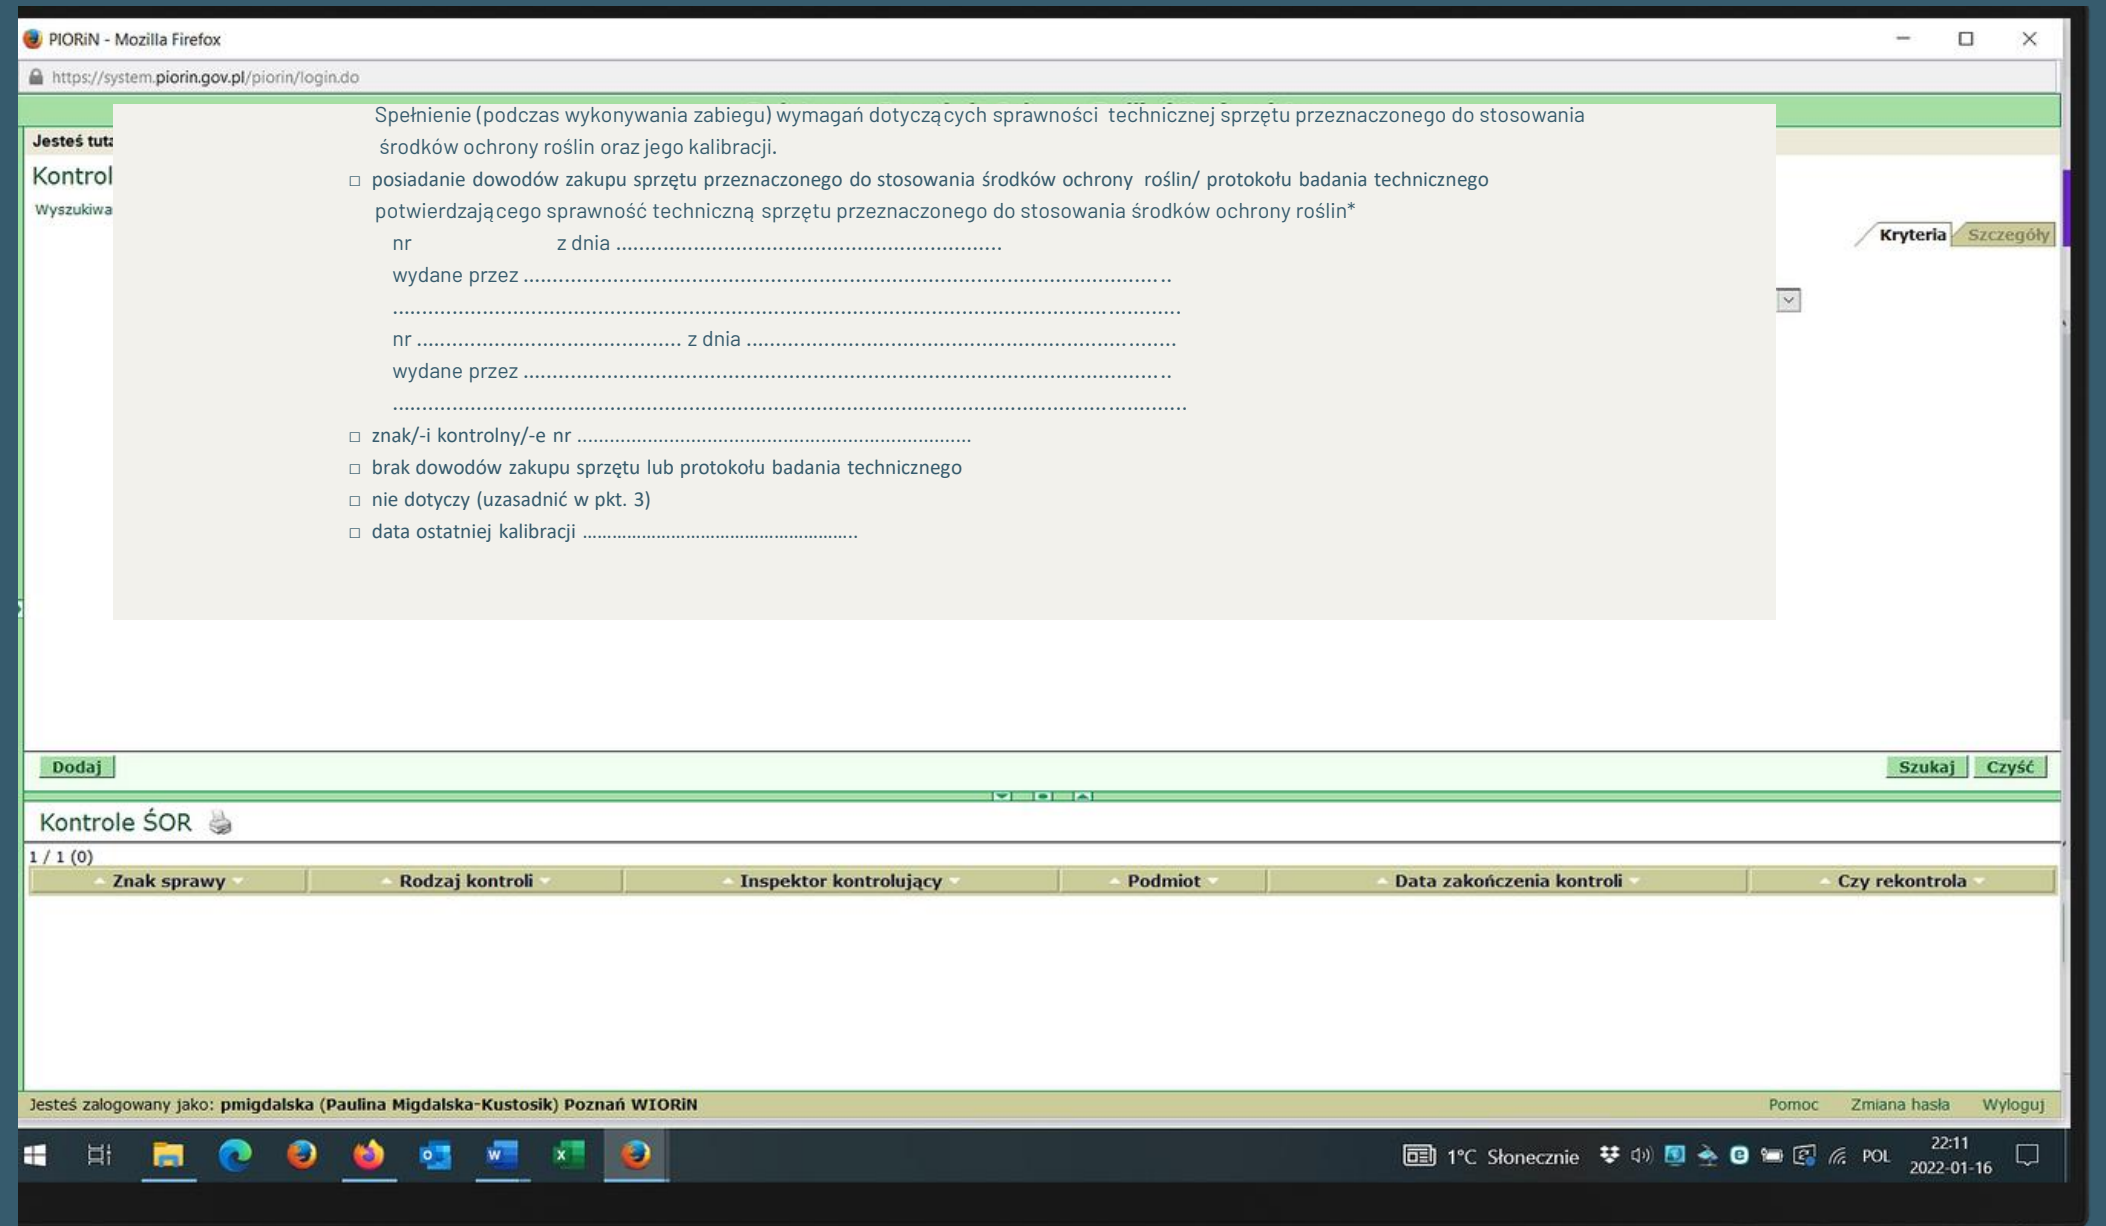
PIORiN - Mozilla Firefox

https://system.piorin.gov.pl/piorin/login.do

Jesteś tut

Kontrol

Wyszukiwa

Spełnienie (podczas wykonywania zabiegu) wymagań dotyczących sprawności technicznej sprzętu przeznaczonego do stosowania środków ochrony roślin oraz jego kalibracji.

□ posiadanie dowodów zakupu sprzętu przeznaczonego do stosowania środków ochrony roślin/ protokołu badania technicznego potwierdzającego sprawność techniczną sprzętu przeznaczonego do stosowania środków ochrony roślin*

nr z dnia ...............................................................

wydane przez ...............................................................................................

...............................................................................................................

nr ........................................... z dnia ..............................................................

wydane przez ...............................................................................................

...............................................................................................................

□ znak/-i kontrolny/-e nr ...............................................................

□ brak dowodów zakupu sprzętu lub protokołu badania technicznego

□ nie dotyczy (uzasadnić w pkt. 3)

□ data ostatniej kalibracji ..........................................................

Kryteria Szczegóły

Dodaj

Szukaj Czyść

Kontrole ŚOR

1 / 1 (0)

| Znak sprawy | Rodzaj kontroli | Inspektor kontrolujący | Podmiot | Data zakończenia kontroli | Czy rekontrola |
|---|---|---|---|---|---|

Jesteś zalogowany jako: pmigdalska (Paulina Migdalska-Kustosik) Poznań WIORiN

Pomoc Zmiana hasła Wyloguj

1°C Słonecznie POL 22:11 2022-01-16